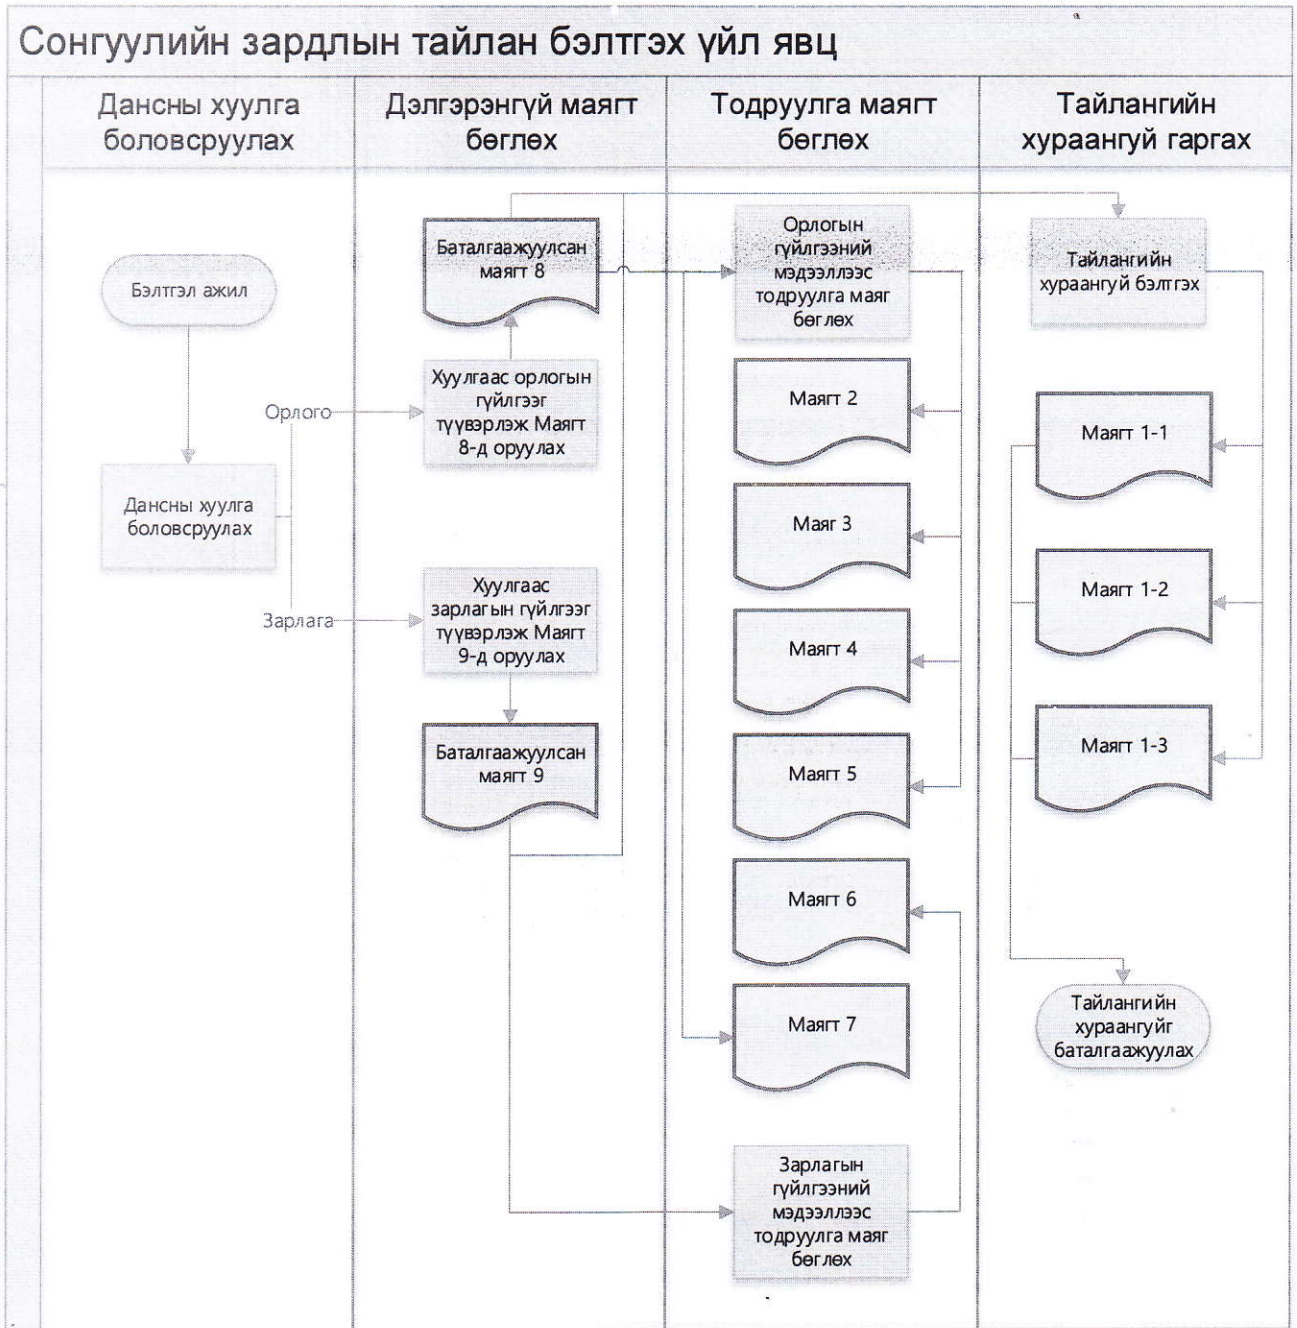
Сонгуулийн зардлын тайлан бэлтгэх үйл явц

Дансны хуулга боловсруулах

Дэлгэрэнгүй маягт бөглөх

Тодруулга маягт бөглөх

Тайлангийн хураангуй гаргах

Бэлтгэл ажил

Дансны хуулга боловсруулах

Орлого

Зарлага

Баталгаажуулсан маягт 8

Хуулгаас орлогын гүйлгээг түүвэрлэж Маягт 8-д оруулах

Хуулгаас зарлагын гүйлгээг түүвэрлэж Маягт 9-д оруулах

Баталгаажуулсан маягт 9

Орлогын гүйлгээний мэдээллээс тодруулга маяг бөглөх

Маягт 2

Маяг 3

Маягт 4

Маягт 5

Маягт 6

Маягт 7

Зарлагын гүйлгээний мэдээллээс тодруулга маяг бөглөх

Тайлангийн хураангуй бэлтгэх

Маягт 1-1

Маягт 1-2

Маягт 1-3

Тайлангийн хураангуйг баталгаажуулах